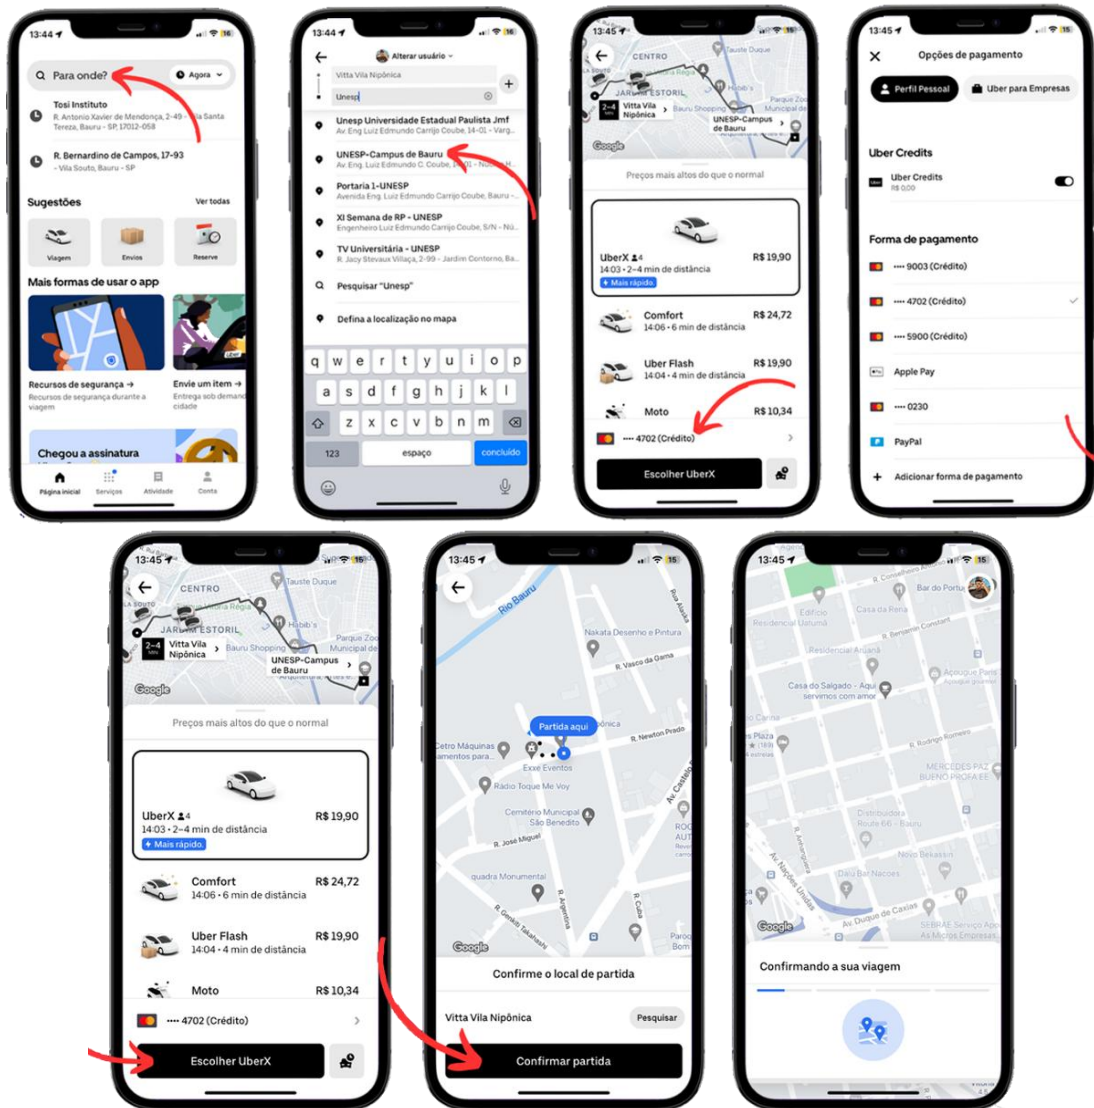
13:44

Para onde?
Agora

Tosi Instituto
R. Antonio Xavier de Mendonça, 2-49 - Vila Santa Tereza, Bauru - SP, 17012-058

R. Bernardino de Campos, 17-93
- Vila Souto, Bauru - SP

Sugestões
Ver todas
Viagem
Envios
Reserve

Mais formas de usar o app
Recursos de segurança →
Recursos de segurança durante a viagem
Envie um item →
Entrega sob demanda na cidade

Chegou a assinatura

Página inicial
Serviços
Atividade
Conta

13:44
Alterar usuário
Vitta Vila Nipônica
Unesp

Unesp Universidade Estadual Paulista Jmf
Av. Eng. Luiz Edmundo Carrijo Coube, 14-01 - Varg...
UNESP-Campus de Bauru
Av. Eng. Luiz Edmundo C. Coube, 14-01 - Nu...
Portaria 1-UNESP
Avenida Eng. Luiz Edmundo Carrijo Coube, Bauru -...
XI Semana de RP - UNESP
Engenheiro Luiz Edmundo Carrijo Coube, S/N - Nú...
TV Universitária - UNESP
R. Jacy Stevaux Villaça, 2-99 - Jardim Contorno, Ba...
Pesquisar "Unesp"
Defina a localização no mapa

q w e r t y u i o p
a s d f g h j k l
z x c v b n m
123
espaço
concluído

13:45
CENTRO
JARDIM ESTORIL
2-4 min
Vitta Vila Nipônica
UNESP-Campus de Bauru
Google
Preços mais altos do que o normal
UberX 4
14:03 • 2–4 min de distância
R$ 19,90
Mais rápido
Comfort
14:06 • 6 min de distância
R$ 24,72
Uber Flash
14:04 • 4 min de distância
R$ 19,90
Moto
R$ 10,34
•••• 4702 (Crédito)
Escolher UberX

13:45
Opções de pagamento
Perfil Pessoal
Uber para Empresas
Uber Credits
Uber Credits
R$ 0,00
Forma de pagamento
•••• 9003 (Crédito)
•••• 4702 (Crédito)
•••• 5900 (Crédito)
Apple Pay
•••• 0230
PayPal
Adicionar forma de pagamento

13:45
CENTRO
JARDIM ESTORIL
2-4 min
Vitta Vila Nipônica
UNESP-Campus de Bauru
Google
Preços mais altos do que o normal
UberX 4
14:03 • 2–4 min de distância
R$ 19,90
Mais rápido
Comfort
14:06 • 6 min de distância
R$ 24,72
Uber Flash
14:04 • 4 min de distância
R$ 19,90
Moto
R$ 10,34
•••• 4702 (Crédito)
Escolher UberX

13:45
Rio Bauru
Nakata Desenho e Pintura
R. Vasco da Gama
Partida aqui
R. Newton Prado
Exxe Eventos
Rádio Toque Me Voy
Cemitério Municipal São Benedito
R. José Miguel
quadra Monumental
R. Argentina
Google
Confirme o local de partida
Vitta Vila Nipônica
Pesquisar
Confirmar partida

13:45
Bar do Portu
Casa da Rena
Residencial Aruanã
Casa do Salgado - Aqui servimos com amor
Açougue Paris
R. Rodrigo Romeiro
MERCEDES PAZ BUENO PROFA EE
Distribuidora Route 66 - Bauru
Novo Bekassin
Dalu Bar Nacoes
Av. Nações Unidas
Av. Duque de Caxias
SEBRAE Serviço Apoio às Micro e Empresas
Google
Confirmando a sua viagem